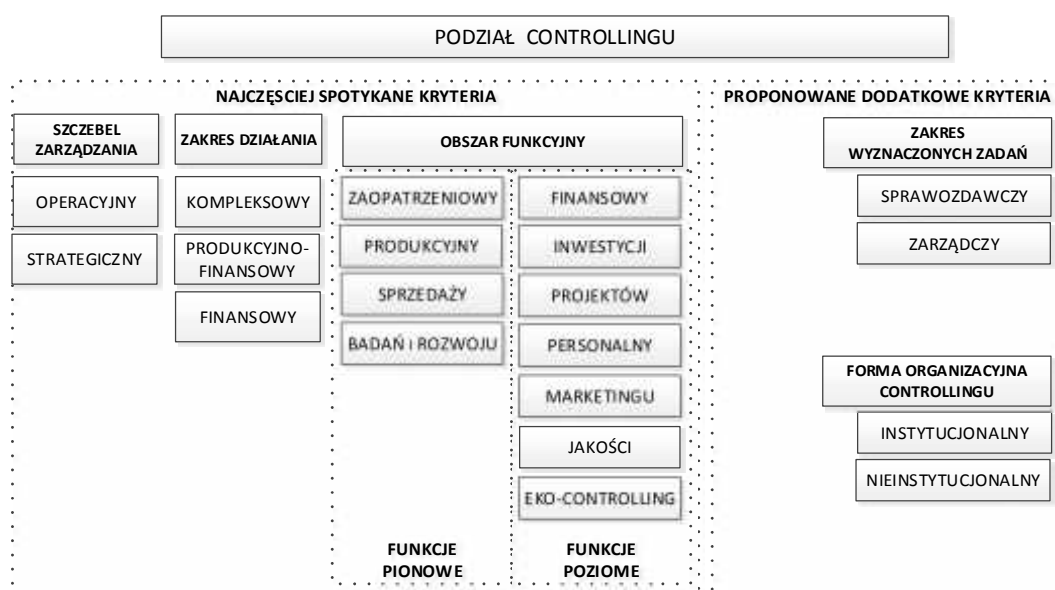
PODZIAŁ CONTROLLINGU

NAJCZĘSCIEJ SPOTYKANE KRYTERIA

SZCZEBEL ZARZĄDZANIA

OPERACYJNY

STRATEGICZNY

ZAKRES DZIAŁANIA

KOMPLEKSOWY

PRODUKCYJNO-FINANSOWY

FINANSOWY

OBSZAR FUNKCYJNY

ZAOPATRZENIOWY

PRODUKCYJNY

SPRZEDAŻY

BADAŃ I ROZWOJU

FUNKCJE PIONOWE

FINANSOWY

INWESTYCJI

PROJEKTÓW

PERSONALNY

MARKETINGU

JAKOŚCI

EKO-CONTROLLING

FUNKCJE POZIOME

PROPONOWANE DODATKOWE KRYTERIA

ZAKRES WYZNACZONYCH ZADAŃ

SPRAWOZDAWCZY

ZARZĄDCZY

FORMA ORGANIZACYJNA CONTROLLINGU

INSTYTUCJONALNY

NIEINSTYTUCJONALNY